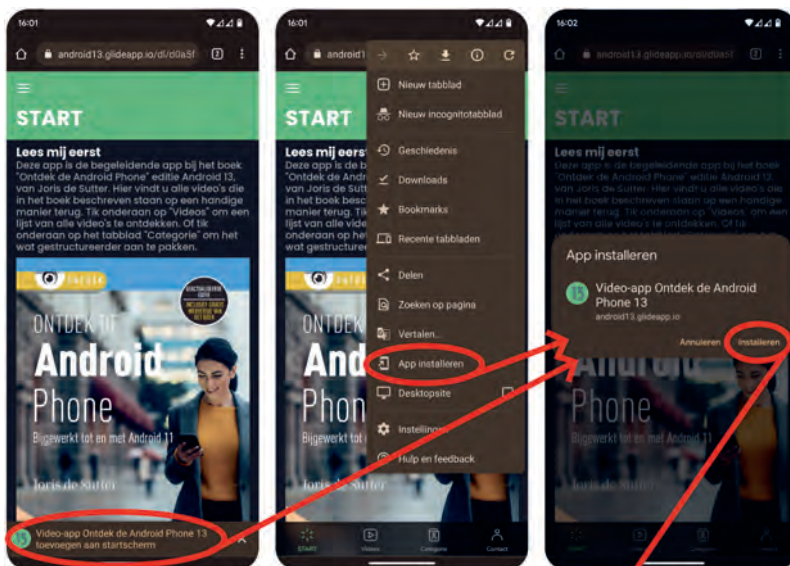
16:01

android13.glideapp.io/dl/d0a5f

START

Lees mij eerst

Deze app is de begeleidende app bij het boek "Ontdek de Android Phone" editie Android 13, van Joris de Sutter. Hier vindt u alle video's die in het boek beschreven staan op een handige manier terug. Tik onderaan op "Videos" om een lijst van alle video's te ontdekken. Of tik onderaan op het tabblad "Categorie" om het wat gestructureerder aan te pakken.

ONTDEK DE

Android

Phone

Bijgewerkt tot en met Android 11

Joris de Sutter

Video-app Ontdek de Android Phone 13 toevoegen aan startscherm

16:01

android1

Nieuw tabblad

Nieuw incognitotabblad

Geschiedenis

Downloads

Bookmarks

Recente tabbladen

Delen

Zoeken op pagina

Vertalen...

App installeren

Desktopsite

Instellingen

Hulp en feedback

START

Lees mij eerst

ONTDEK

And

Phon

START

Videos

Categorie

Contact

16:02

android13.glideapp.io/dl/d0a5f

START

Lees mij eerst

App installeren

Video-app Ontdek de Android Phone 13

android13.glideapp.io

Annuleren

Installeren

Phone